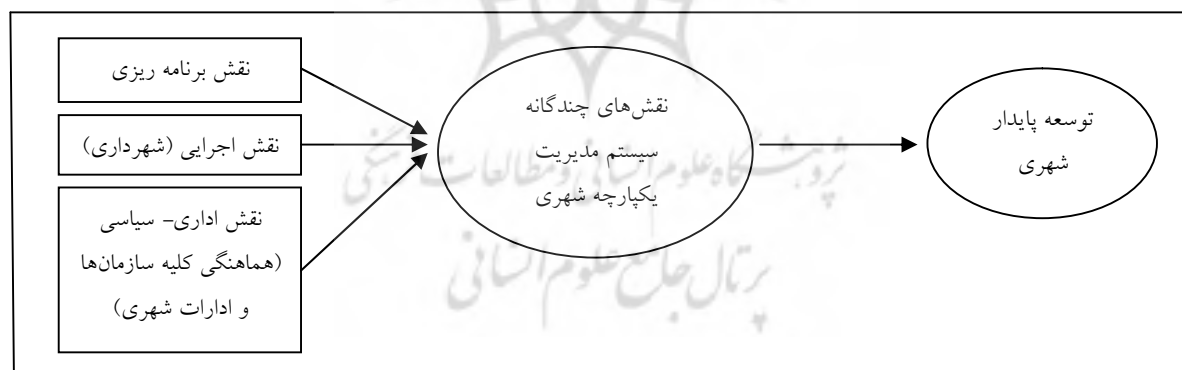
نقش برنامه ریزی

نقش اجرایی (شهرداری)

نقش اداری- سیاسی (هماهنگی کلیه سازمان‌ها و ادارات شهری)

نقش‌های چندگانه سیستم مدیریت یکپارچه شهری

توسعه پایدار شهری

پژوهشگاه علوم انسانی و مطالعات فرهنگی
پرتال جامع علوم انسانی